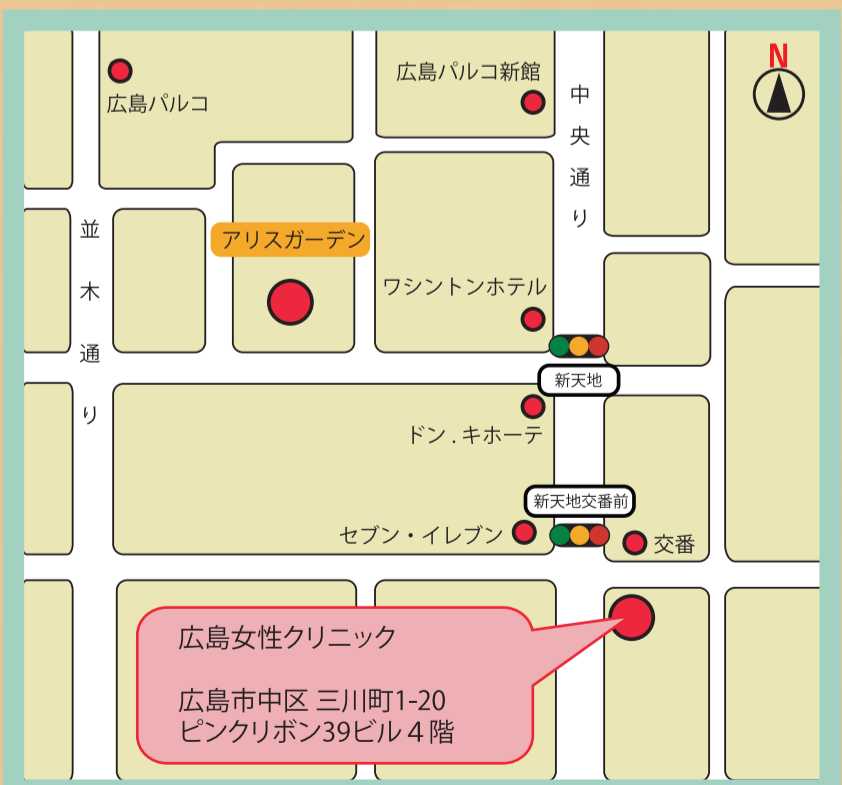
N

広島パルコ

広島パルコ新館

中央通り

並木通り

アリスガーデン

ワシントンホテル

新天地

ドン．キホーテ

新天地交番前

セブン・イレブン

交番

広島女性クリニック

広島市中区 三川町1-20
ピンクリボン39ビル 4 階